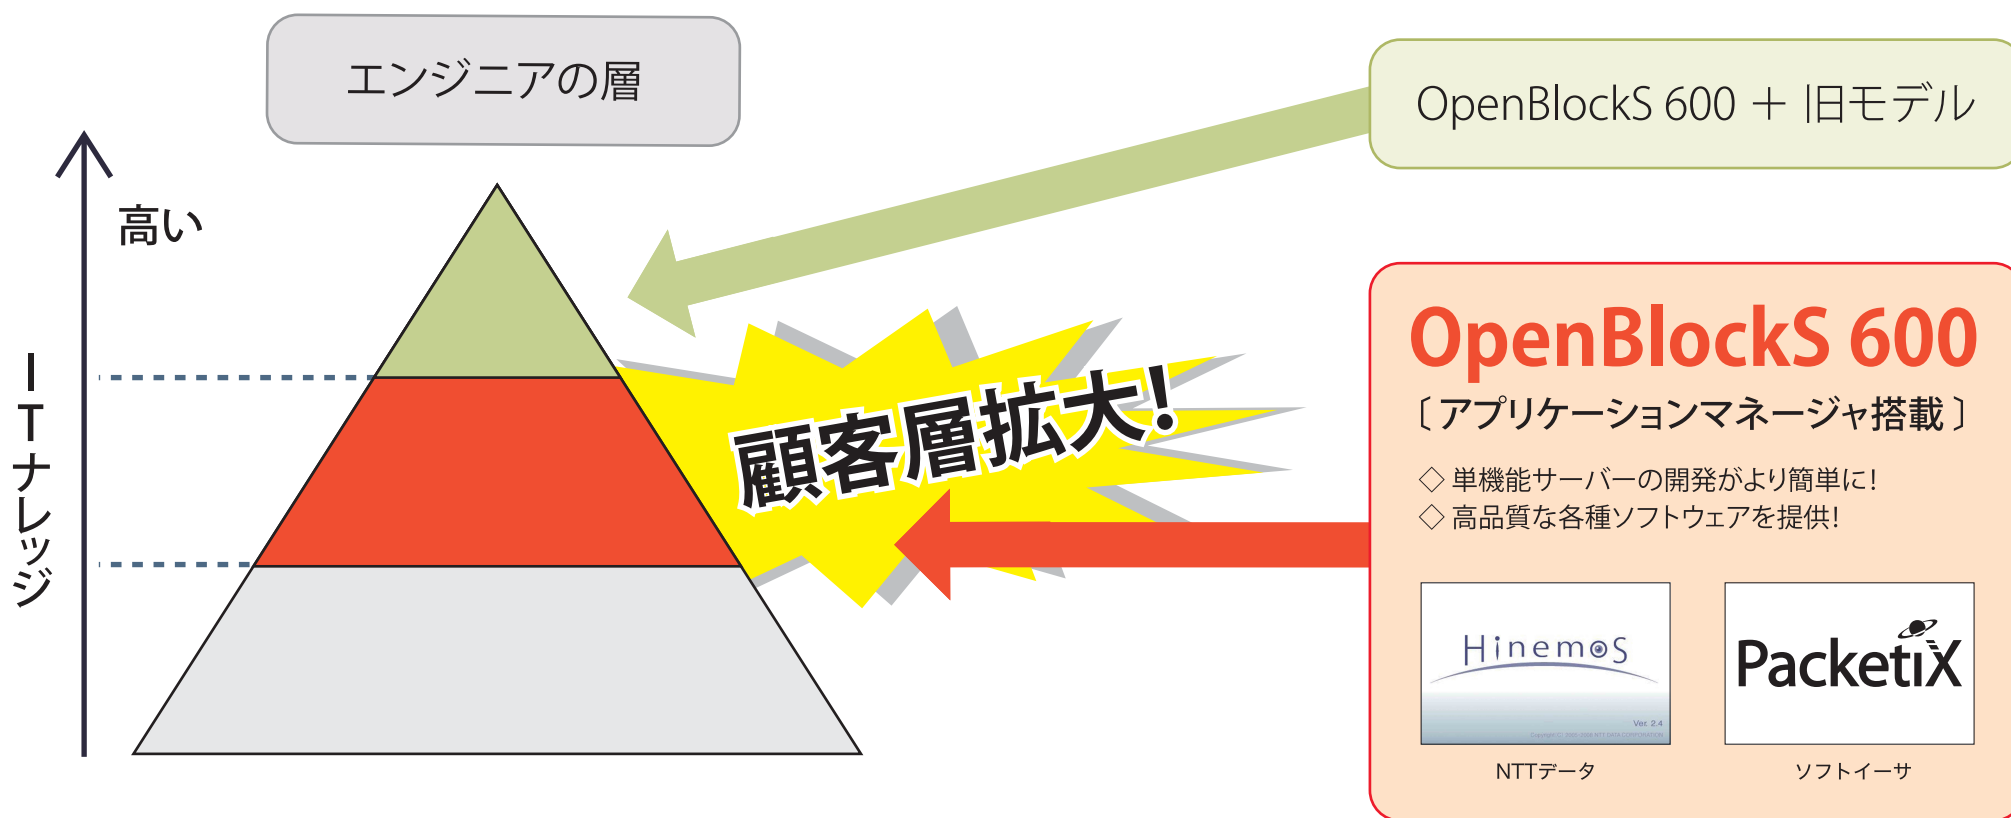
エンジニアの層

OpenBlockS 600 ＋ 旧モデル

高い

ITナレッジ

顧客層拡大!

OpenBlockS 600

〔アプリケーションマネージャ搭載〕

◇ 単機能サーバーの開発がより簡単に!
◇ 高品質な各種ソフトウェアを提供!

Hinemos
Ver. 2.4
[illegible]

PacketiX

NTTデータ

ソフトイーサ